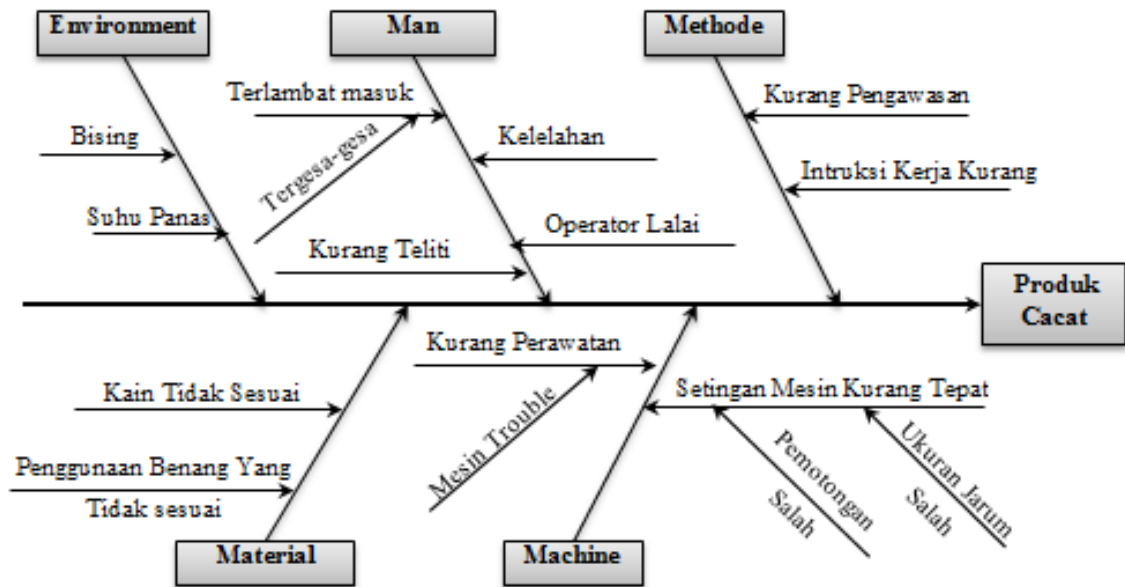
Environment

Man

Methode

Bising

Suhu Panas

Terlambat masuk

Tergesa-gesa

Kurang Teliti

Kelelahan

Operator Lalai

Kurang Pengawasan

Intruksi Kerja Kurang

Produk Cacat

Kain Tidak Sesuai

Penggunaan Benang Yang Tidak sesuai

Kurang Perawatan

Mesin Trouble

Setingan Mesin Kurang Tepat

Pemotongan Salah

Ukuran Jarum Salah

Material

Machine